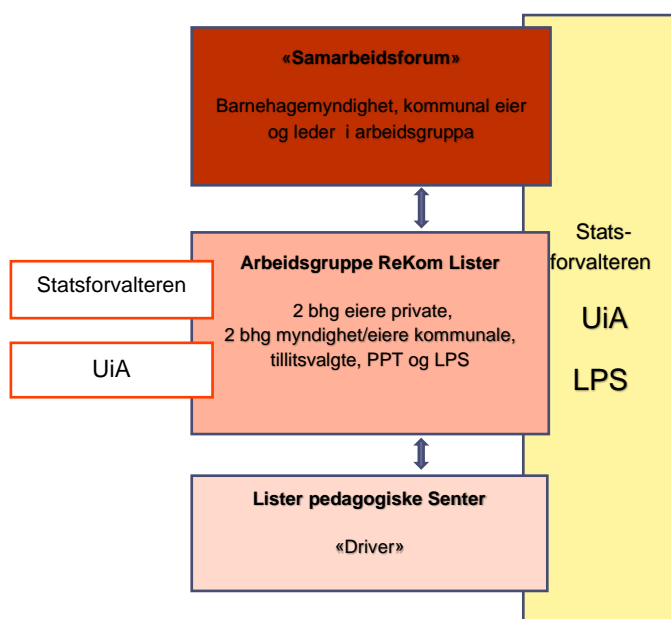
«Samarbeidsforum»

Barnehagemyndighet, kommunal eier og leder i arbeidsgruppa

Statsforvalteren

UiA

Arbeidsgruppe ReKom Lister

2 bhg eiere private,
2 bhg myndighet/eiere kommunale,
tillitsvalgte, PPT og LPS

Lister pedagogiske Senter

«Driver»

Statsforvalteren

UiA

LPS